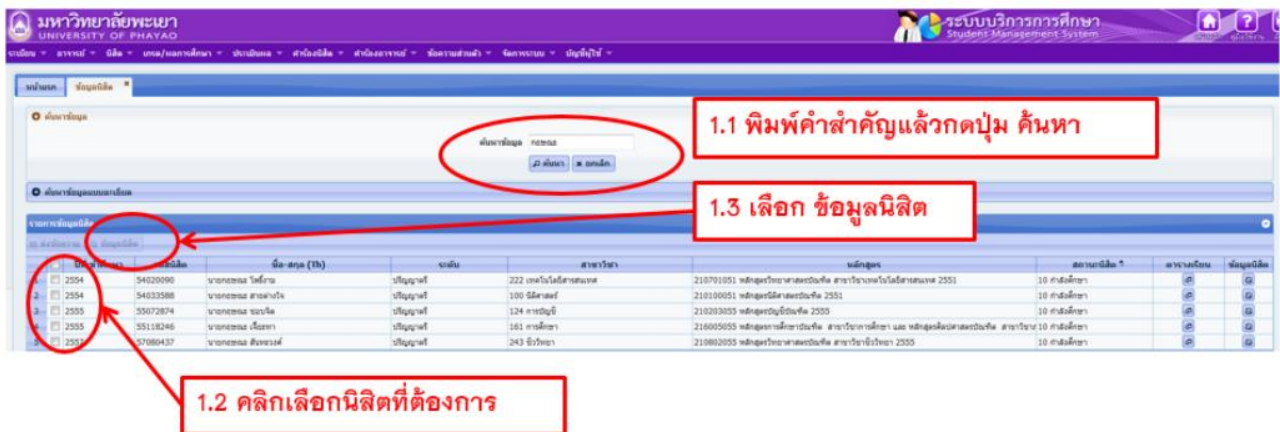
มหาวิทยาลัยพะเยา
UNIVERSITY OF PHAYAO

ระบบบริการการศึกษา
Student Management System

ระเบียน ▾ อาจารย์ ▾ นิสิต ▾ บทเรียน/ผลการศึกษา ▾ ประเมินผล ▾ คำร้องนิสิต ▾ คำร้องอาจารย์ ▾ ข้อความส่วนตัว ▾ จัดการระบบ ▾ บัญชีผู้ใช้ ▾

หน้าแรก | ข้อมูลนิสิต

ค้นหาข้อมูล

ค้นหาข้อมูล กชพรณ

ค้นหา | ยกเลิก

1.1 พิมพ์คำสำคัญแล้วกดปุ่ม ค้นหา

ค้นหาข้อมูลแบบละเอียด

1.3 เลือก ข้อมูลนิสิต

รายการข้อมูลนิสิต

| | | ปีการศึกษา | รหัสนิสิต | ชื่อ-สกุล (Th) | ระดับ | สาขาวิชา | หลักสูตร | สถานะนิสิต | ตารางเรียน | ข้อมูลนิสิต |
|---|---|---|---|---|---|---|---|---|---|---|
| 1 | | 2554 | 54020090 | นายกชพรณ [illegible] | ปริญญาตรี | 222 เทคโนโลยีสารสนเทศ | 210701051 หลักสูตรวิทยาศาสตรบัณฑิต สาขาวิชาเทคโนโลยีสารสนเทศ 2551 | 10 กำลังศึกษา | | |
| 2 | | 2554 | 54033588 | นายกชพรณ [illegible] | ปริญญาตรี | 100 นิติศาสตร์ | 210100051 หลักสูตรนิติศาสตรบัณฑิต 2551 | 10 กำลังศึกษา | | |
| 3 | | 2555 | 55072874 | นายกชพรณ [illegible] | ปริญญาตรี | 124 การบัญชี | 210203055 หลักสูตรบัญชีบัณฑิต 2555 | 10 กำลังศึกษา | | |
| 4 | | 2555 | 55118246 | นายกชพรณ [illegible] | ปริญญาตรี | 161 การศึกษา | 216005055 หลักสูตรการศึกษาบัณฑิต สาขาวิชาการศึกษา และ หลักสูตร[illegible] | 10 กำลังศึกษา | | |
| 5 | | 2557 | 57080437 | นายกชพรณ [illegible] | ปริญญาตรี | 243 ชีววิทยา | 210802055 หลักสูตรวิทยาศาสตรบัณฑิต สาขาวิชาชีววิทยา 2555 | 10 กำลังศึกษา | | |

1.2 คลิกเลือกนิสิตที่ต้องการ